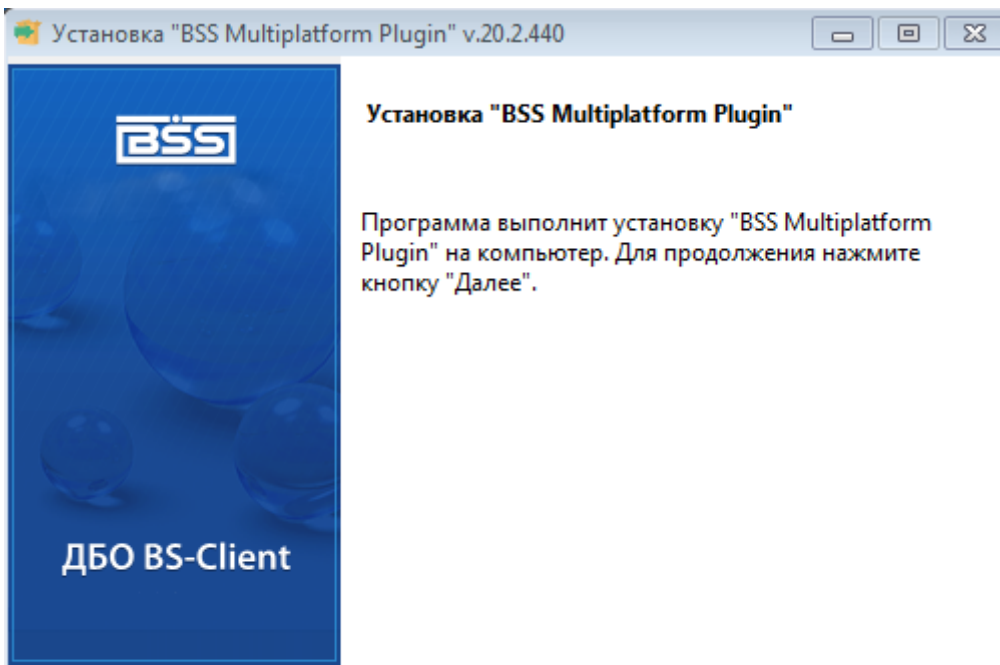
Установка "BSS Multiplatform Plugin" v.20.2.440

BSS

ДБО BS-Client

Установка "BSS Multiplatform Plugin"

Программа выполнит установку "BSS Multiplatform Plugin" на компьютер. Для продолжения нажмите кнопку "Далее".